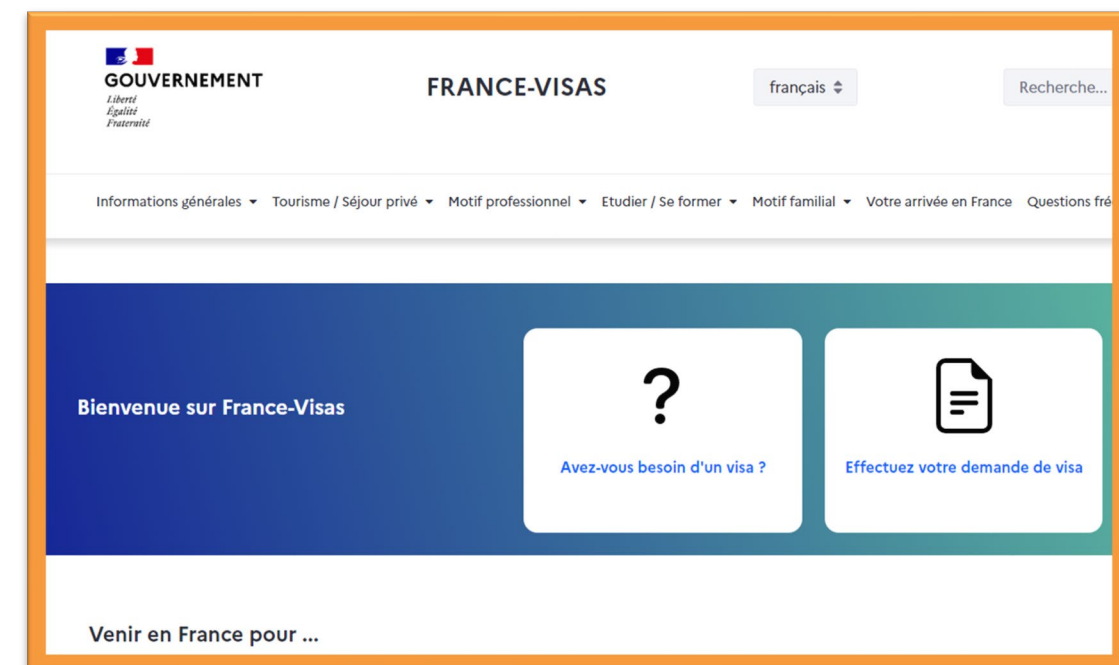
GOUVERNEMENT
Liberté
Égalité
Fraternité

FRANCE-VISAS

français

Recherche...

Informations générales Tourisme / Séjour privé Motif professionnel Etudier / Se former Motif familial Votre arrivée en France Questions fré

Bienvenue sur France-Visas

?

Avez-vous besoin d'un visa ?

Effectuez votre demande de visa

Venir en France pour ...